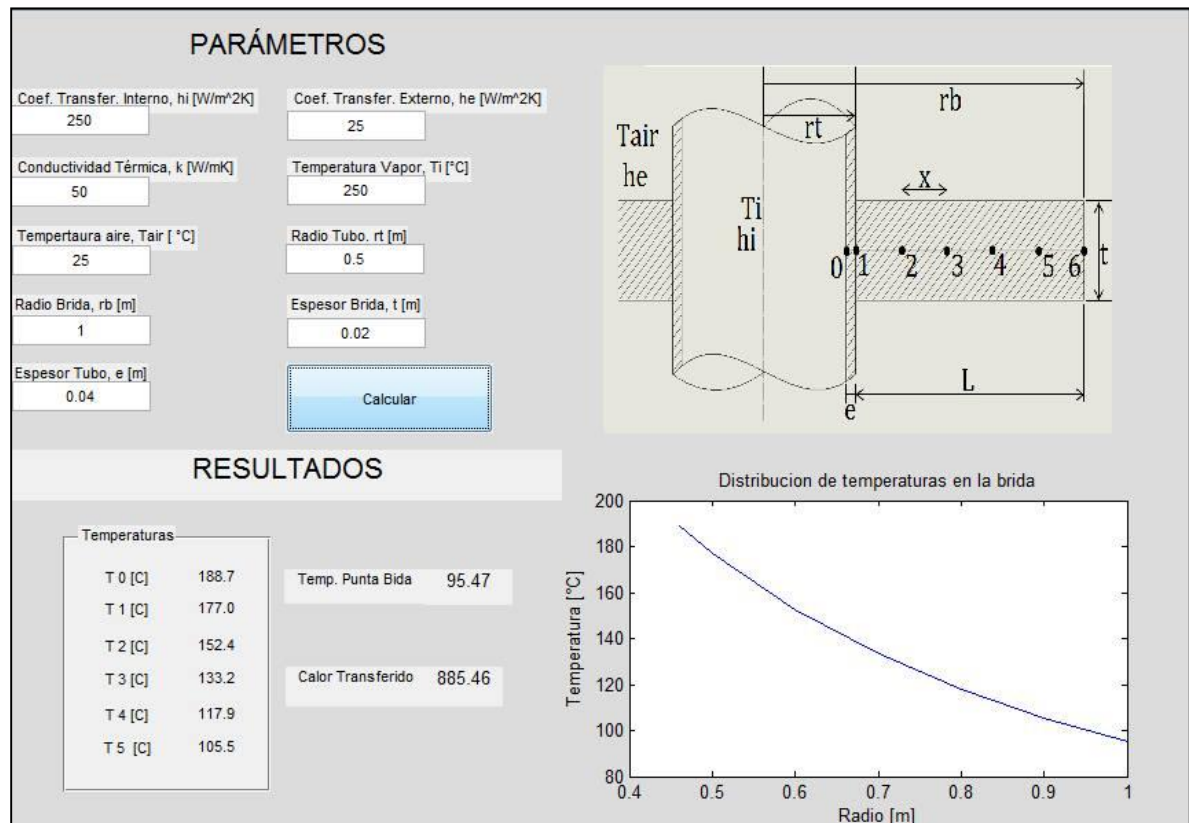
PARÁMETROS

Coef. Transfer. Interno, hi [W/m^2K]
250

Coef. Transfer. Externo, he [W/m^2K]
25

Conductividad Térmica, k [W/mK]
50

Temperatura Vapor, Ti [°C]
250

Tempertaura aire, Tair [ °C]
25

Radio Tubo. rt [m]
0.5

Radio Brida, rb [m]
1

Espesor Brida, t [m]
0.02

Espesor Tubo, e [m]
0.04

Calcular

rb
rt
Tair
he
x
Ti
hi
t
0 1 2 3 4 5 6
L
e

RESULTADOS

Temperaturas

| | |
|---|---|
| T 0 [C] | 188.7 |
| T 1 [C] | 177.0 |
| T 2 [C] | 152.4 |
| T 3 [C] | 133.2 |
| T 4 [C] | 117.9 |
| T 5 [C] | 105.5 |

Temp. Punta Bida 95.47

Calor Transferido 885.46

Distribucion de temperaturas en la brida

Temperatura [°C]
200
180
160
140
120
100
80

Radio [m]
0.4 0.5 0.6 0.7 0.8 0.9 1